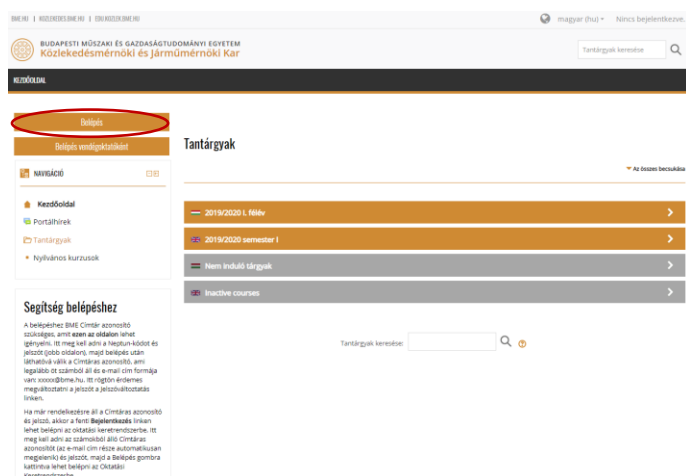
BME.HU | KOZLEKEDES.BME.HU | EDU.KOZLEKEDES.HU

magyar (hu) ▾ Nincs bejelentkezve.

BUDAPESTI MŰSZAKI ÉS GAZDASÁGTUDOMÁNYI EGYETEM
Közlekedésmérnöki és Járműmérnöki Kar

Tantárgyak keresése

KEZDŐOLDAL

Belépés

Belépés vendégtanulóként

NAVIGÁCIÓ

Kezdőoldal
Portálhírek
Tantárgyak
Nyilvános kurzusok

Segítség belépéshez

A belépéshez BME Címtár azonosító szükséges, amit **ezen az oldalon** lehet igényelni. Itt meg kell adni a Neptun-kódot és jelszót (jobb oldalon), majd belépés után láthatóvá válik a Címtáras azonosító, ami legalább öt számból áll és e-mail cím formája van: xxxxx@bme.hu. Itt rögtön érdemes megváltoztatni a jelszót a Jelszóváltoztatás linken.

Ha már rendelkezésre áll a Címtáras azonosító és jelszó, akkor a fenti **Bejelentkezés** linken lehet belépni az oktatási keretrendszerbe. Itt meg kell adni az számokból álló Címtáras azonosítót (az e-mail cím része automatikusan megjelenik) és jelszót, majd a Belépés gombra kattintva lehet belépni az Oktatási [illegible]

Tantárgyak

Az összes becsukása

2019/2020 I. félév

2019/2020 semester I

Nem induló tárgyak

Inactive courses

Tantárgyak keresése: